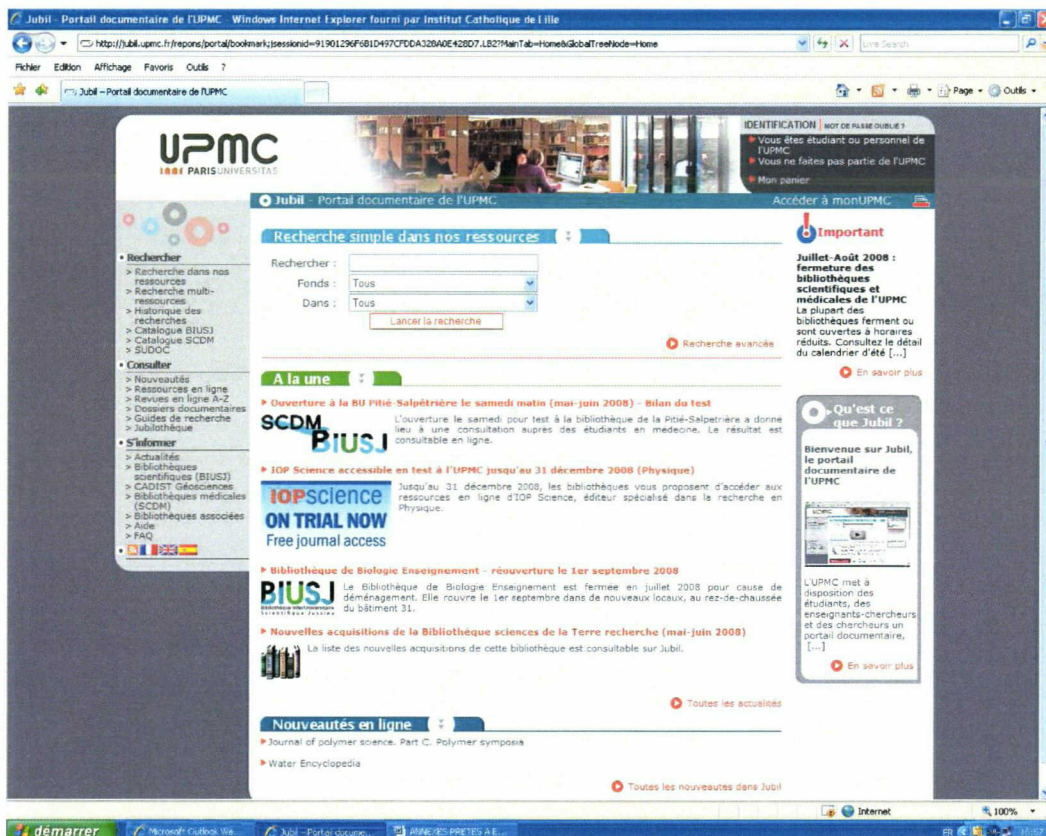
Jubil - Portail documentaire de l'UPMC - Windows Internet Explorer fourni par Institut Catholique de Lille

http://jubil.upmc.fr/repons/portal/bookmark;jsessionid=91901296F6B1D497CFDDA328A0E428D7.LB2?MainTab=Home&GlobalTreeNode=Home

Live Search

Fichier Edition Affichage Favoris Outils ?

Jubil – Portail documentaire de l'UPMC

Page Outils

UPMC PARIS UNIVERSITAS

IDENTIFICATION MOT DE PASSE OUBLIÉ ?
Vous êtes étudiant ou personnel de l'UPMC
Vous ne faites pas partie de l'UPMC
Mon panier

Jubil - Portail documentaire de l'UPMC

Accéder à monUPMC

Rechercher
> Recherche dans nos ressources
> Recherche multi-ressources
> Historique des recherches
> Catalogue BIUSJ
> Catalogue SCDM
> SUDOC

Consulter
> Nouveautés
> Ressources en ligne
> Revues en ligne A-Z
> Dossiers documentaires
> Guides de recherche
> Jubilothèque

S'informer
> Actualités
> Bibliothèques scientifiques (BIUSJ)
> CADIST Géosciences
> Bibliothèques médicales (SCDM)
> Bibliothèques associées
> Aide
> FAQ

Recherche simple dans nos ressources

Rechercher :
Fonds : Tous
Dans : Tous
Lancer la recherche

Recherche avancée

A la une

Ouverture à la BU Pitié-Salpêtrière le samedi matin (mai-juin 2008) - Bilan du test

SCDM BIUSJ

L'ouverture le samedi pour test à la bibliothèque de la Pitié-Salpetrière a donné lieu à une consultation auprès des étudiants en médecine. Le résultat est consultable en ligne.

IOP Science accessible en test à l'UPMC jusqu'au 31 décembre 2008 (Physique)

IOPSCIENCE ON TRIAL NOW Free journal access

Jusqu'au 31 décembre 2008, les bibliothèques vous proposent d'accéder aux ressources en ligne d'IOP Science, éditeur spécialisé dans la recherche en Physique.

Bibliothèque de Biologie Enseignement - réouverture le 1er septembre 2008

BIUSJ

Le Bibliothèque de Biologie Enseignement est fermée en juillet 2008 pour cause de déménagement. Elle rouvre le 1er septembre dans de nouveaux locaux, au rez-de-chaussée du bâtiment 31.

Nouvelles acquisitions de la Bibliothèque sciences de la Terre recherche (mai-juin 2008)

La liste des nouvelles acquisitions de cette bibliothèque est consultable sur Jubil.

Toutes les actualités

Nouveautés en ligne

Journal of polymer science. Part C. Polymer symposia

Water Encyclopedia

Toutes les nouveautés dans Jubil

Important

Juillet-Août 2008 : fermeture des bibliothèques scientifiques et médicales de l'UPMC
La plupart des bibliothèques ferment ou sont ouvertes à horaires réduits. Consultez le détail du calendrier d'été [...]

En savoir plus

Qu'est ce que Jubil ?

Bienvenue sur Jubil, le portail documentaire de l'UPMC

L'UPMC met à disposition des étudiants, des enseignants-chercheurs et des chercheurs un portail documentaire, [...]

En savoir plus

Internet 100%

démarrer Microsoft Outlook We... Jubil – Portail docume... ANNEXES PRETES A E...

FR